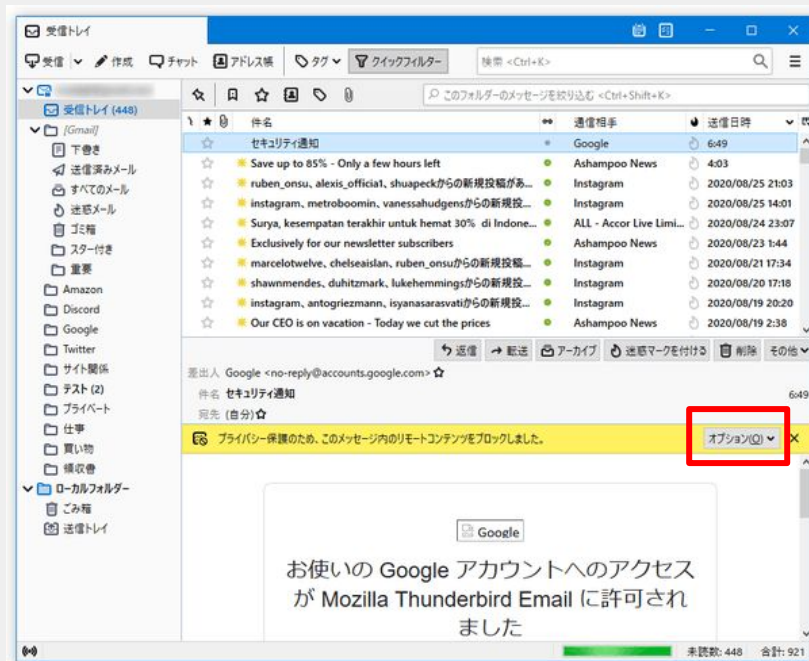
受信トレイ

受信 | 作成 | チャット | アドレス帳 | タグ | クイックフィルター | 検索 <Ctrl+K>

受信トレイ (448)
[Gmail]
下書き
送信済みメール
すべてのメール
迷惑メール
ゴミ箱
スター付き
重要
Amazon
Discord
Google
Twitter
サイト関係
テスト (2)
プライベート
仕事
買い物
領収書
ローカルフォルダー
ごみ箱
送信トレイ

このフォルダーのメッセージを絞り込む <Ctrl+Shift+K>

| 件名 | 送信相手 | 送信日時 |
|---|---|---|
| セキュリティ通知 | Google | 6:49 |
| Save up to 85% - Only a few hours left | Ashampoo News | 4:03 |
| ruben_onsu、alexis_officia1、shuapeckからの新規投稿があ... | Instagram | 2020/08/25 21:03 |
| instagram、metroboomin、vanessahudgensからの新規投... | Instagram | 2020/08/25 14:01 |
| Surya, kesempatan terakhir untuk hemat 30% di Indone... | ALL - Accor Live Limi... | 2020/08/24 23:07 |
| Exclusively for our newsletter subscribers | Ashampoo News | 2020/08/23 1:44 |
| marcelotwelve、chelseaislan、ruben_onsuからの新規投稿... | Instagram | 2020/08/21 17:34 |
| shawnmendes、duhitzmark、lukehemmingsからの新規投... | Instagram | 2020/08/20 17:18 |
| instagram、antogriezmann、isyanasarasvatiからの新規投... | Instagram | 2020/08/19 20:20 |
| Our CEO is on vacation - Today we cut the prices | Ashampoo News | 2020/08/19 2:38 |

返信 | 転送 | アーカイブ | 迷惑マークを付ける | 削除 | その他

差出人 Google <no-reply@accounts.google.com>
件名 セキュリティ通知 6:49
宛先 (自分)

プライバシー保護のため、このメッセージ内のリモートコンテンツをブロックしました。 オプション(O)

Google

お使いの Google アカウントへのアクセスが Mozilla Thunderbird Email に許可されました

未読数: 448 合計: 921